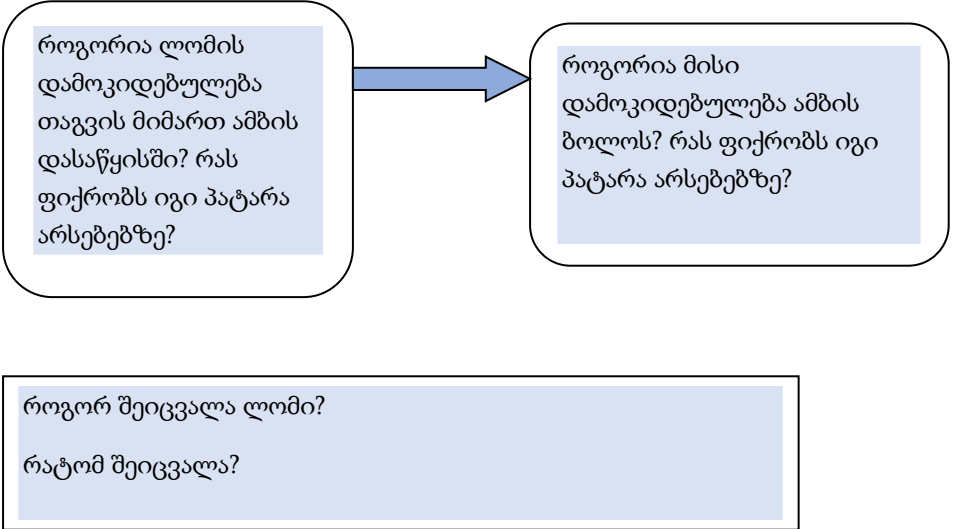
როგორია ლომის დამოკიდებულება თაგვის მიმართ ამბის დასაწყისში? რას ფიქრობს იგი პატარა არსებებზე?

როგორია მისი დამოკიდებულება ამბის ბოლოს? რას ფიქრობს იგი პატარა არსებებზე?

როგორ შეიცვალა ლომი?

რატომ შეიცვალა?